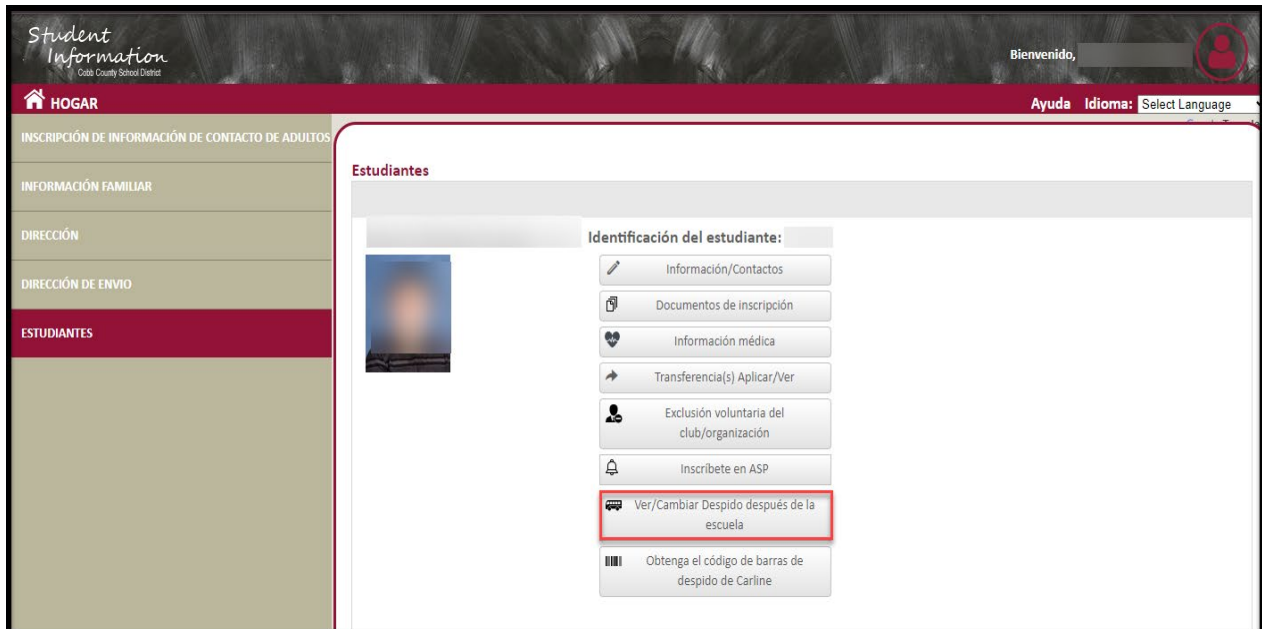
Student Information
Cobb County School District

Bienvenido,

HOGAR

Ayuda Idioma: Select Language

INSCRIPCIÓN DE INFORMACIÓN DE CONTACTO DE ADULTOS

INFORMACIÓN FAMILIAR

DIRECCIÓN

DIRECCIÓN DE ENVIO

ESTUDIANTES

Estudiantes

Identificación del estudiante:

Información/Contactos

Documentos de inscripción

Información médica

Transferencia(s) Aplicar/Ver

Exclusión voluntaria del club/organización

Inscríbete en ASP

Ver/Cambiar Despido después de la escuela

Obtenga el código de barras de despido de Carline